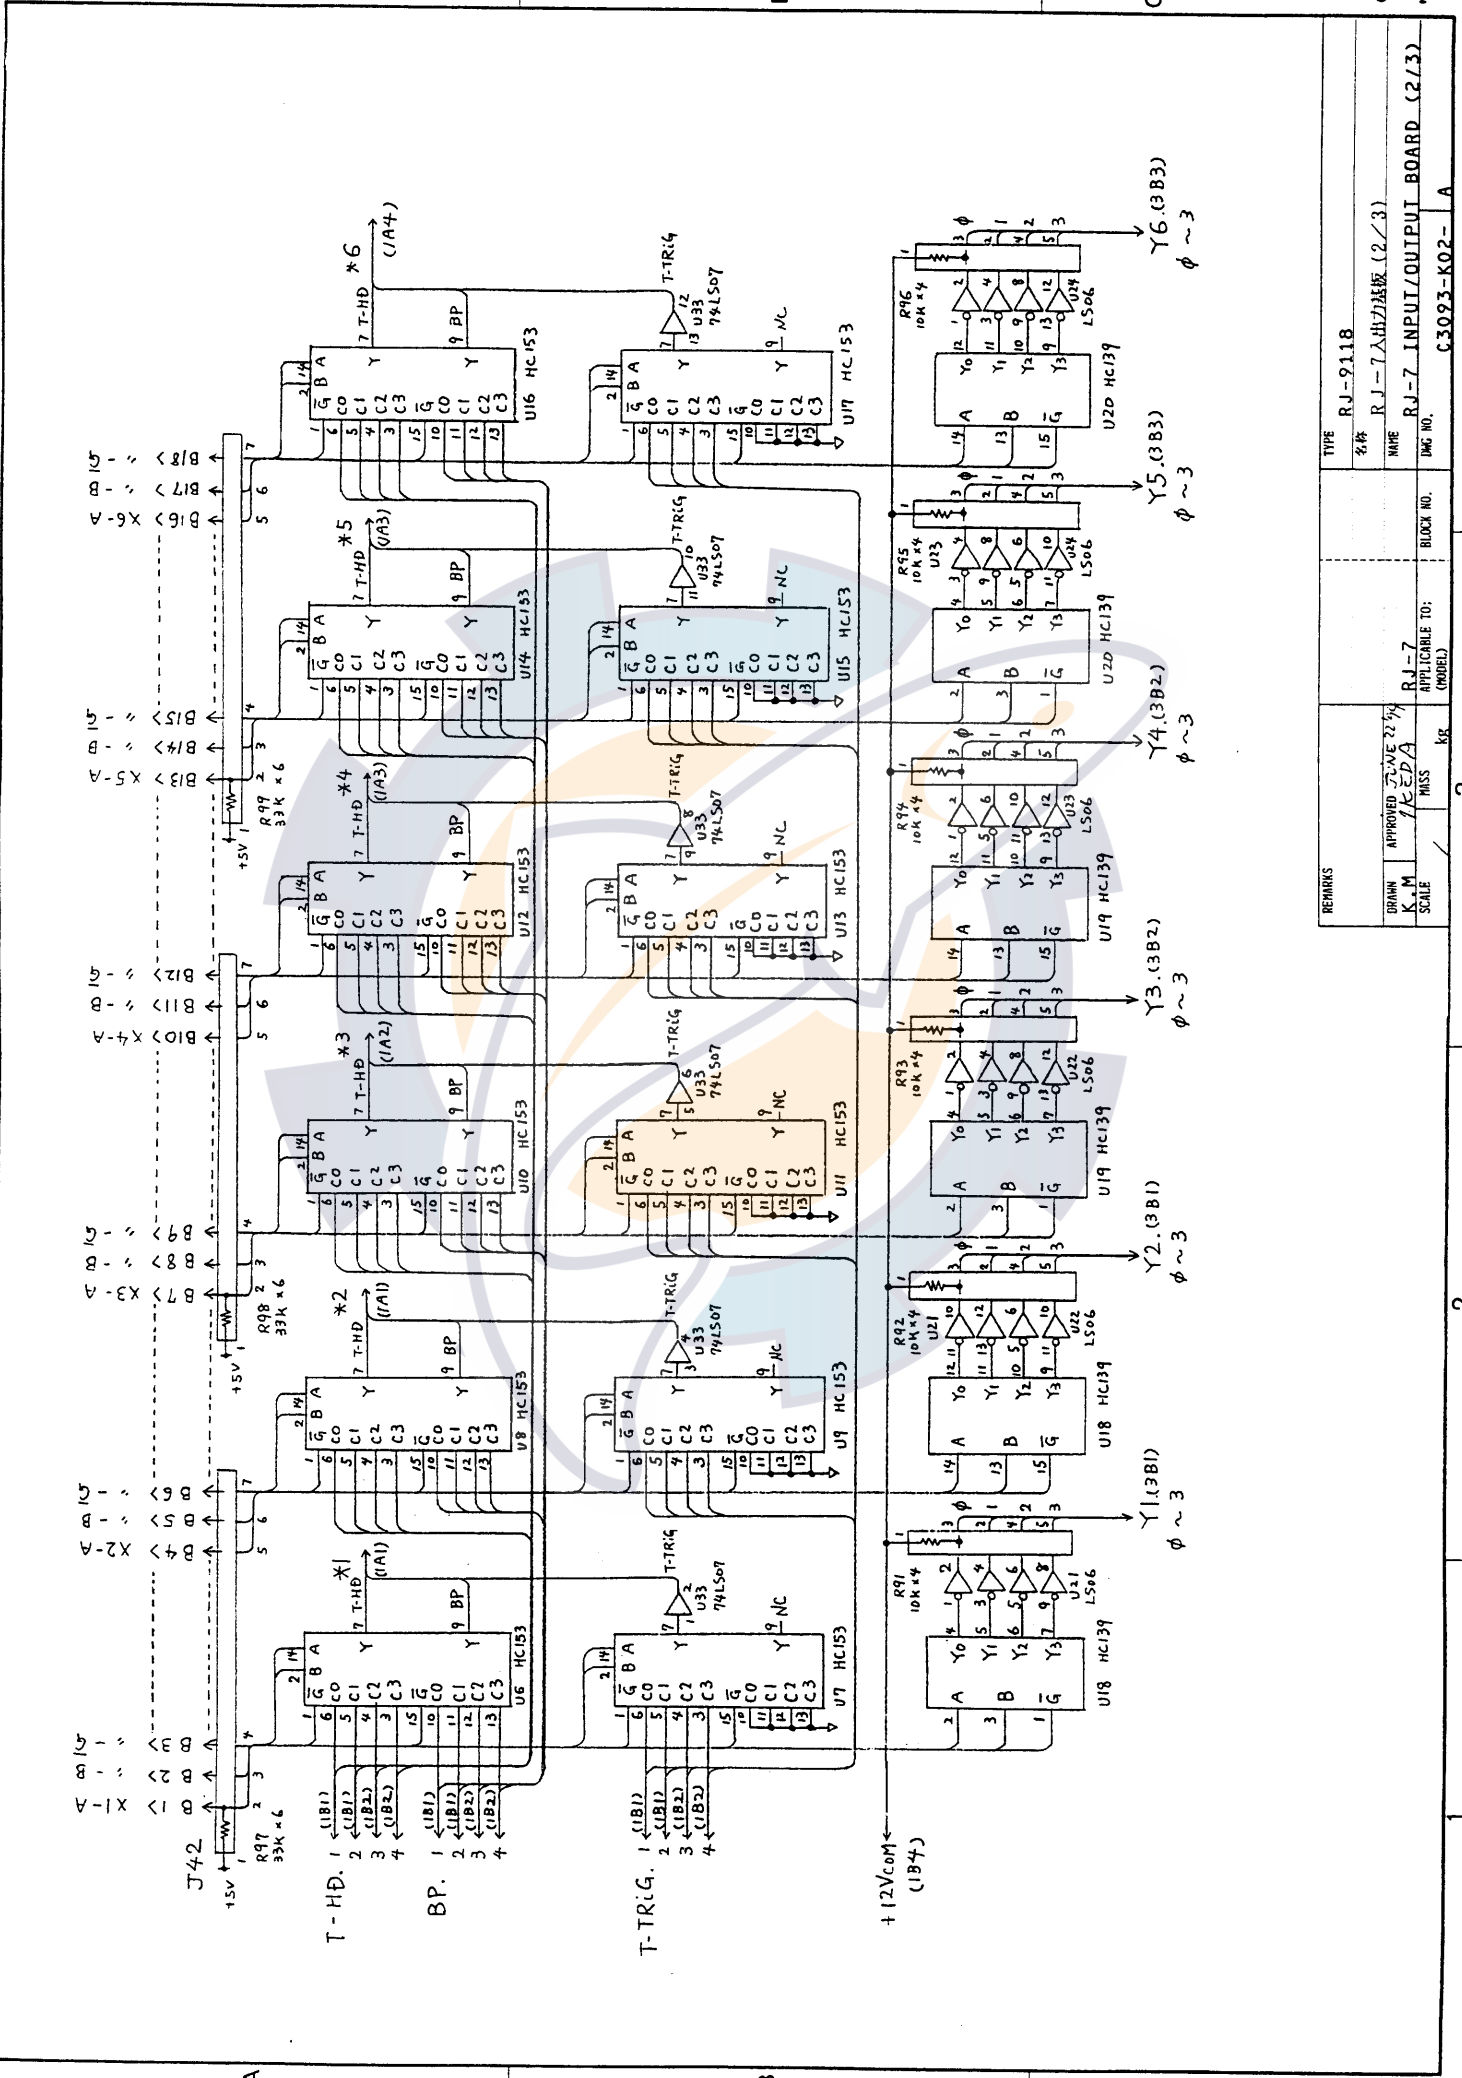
TYPE RJ-9118
名称 RJ-7入出力基板 (2/3)
NAME RJ-7 INPUT/OUTPUT BOARD (2/3)
DWG NO. C3093-K02- A
BLOCK NO.
APPLICABLE TO: (MODEL) RJ-7
REMARKS
DRAWN K.M
APPROVED JUNE 22 IKEDA
SCALE
MASS kg

J42
+5V
R97 33K×6
R98 33K×6
R99 33K×6
B1 X1-A
B2 〃 B
B3 〃 G
B4 X2-A
B5 〃 B
B6 〃 G
B7 X3-A
B8 〃 B
B9 〃 G
B10 X4-A
B11 〃 B
B12 〃 G
B13 X5-A
B14 〃 B
B15 〃 G
B16 X6-A
B17 〃 B
B18 〃 G

T-HD. 1 (1B1) 2 (1B1) 3 (1B2) 4 (1B2)
BP. 1 (1B1) 2 (1B1) 3 (1B2) 4 (1B2)
T-TRiG. 1 (1B1) 2 (1B1) 3 (1B2) 4 (1B2)
+12VCOM (1B4)

*1 T-HD (1A1) BP U6 HC153
*2 T-HD (1A1) BP U8 HC153
*3 T-HD (1A2) BP U10 HC153
*4 T-HD (1A3) BP U12 HC153
*5 T-HD (1A3) BP U14 HC153
*6 T-HD (1A4) BP U16 HC153

T-TRiG U33 74LS07 NC U7 HC153
T-TRiG U33 74LS07 NC U9 HC153
T-TRiG U33 74LS07 NC U11 HC153
T-TRiG U33 74LS07 NC U13 HC153
T-TRiG U33 74LS07 NC U15 HC153
T-TRiG U33 74LS07 NC U17 HC153

U18 HC139 U21 LS06 R91 10K×4 Y1.(3B1) φ~3
U18 HC139 U21 U22 LS06 R92 10K×4 Y2.(3B1) φ~3
U19 HC139 U22 LS06 R93 10K×4 Y3.(3B2) φ~3
U19 HC139 U23 LS06 R94 10K×4 Y4.(3B2) φ~3
U20 HC139 U23 U24 LS06 R95 10K×4 Y5.(3B3) φ~3
U20 HC139 U24 LS06 R96 10K×4 Y6.(3B3) φ~3